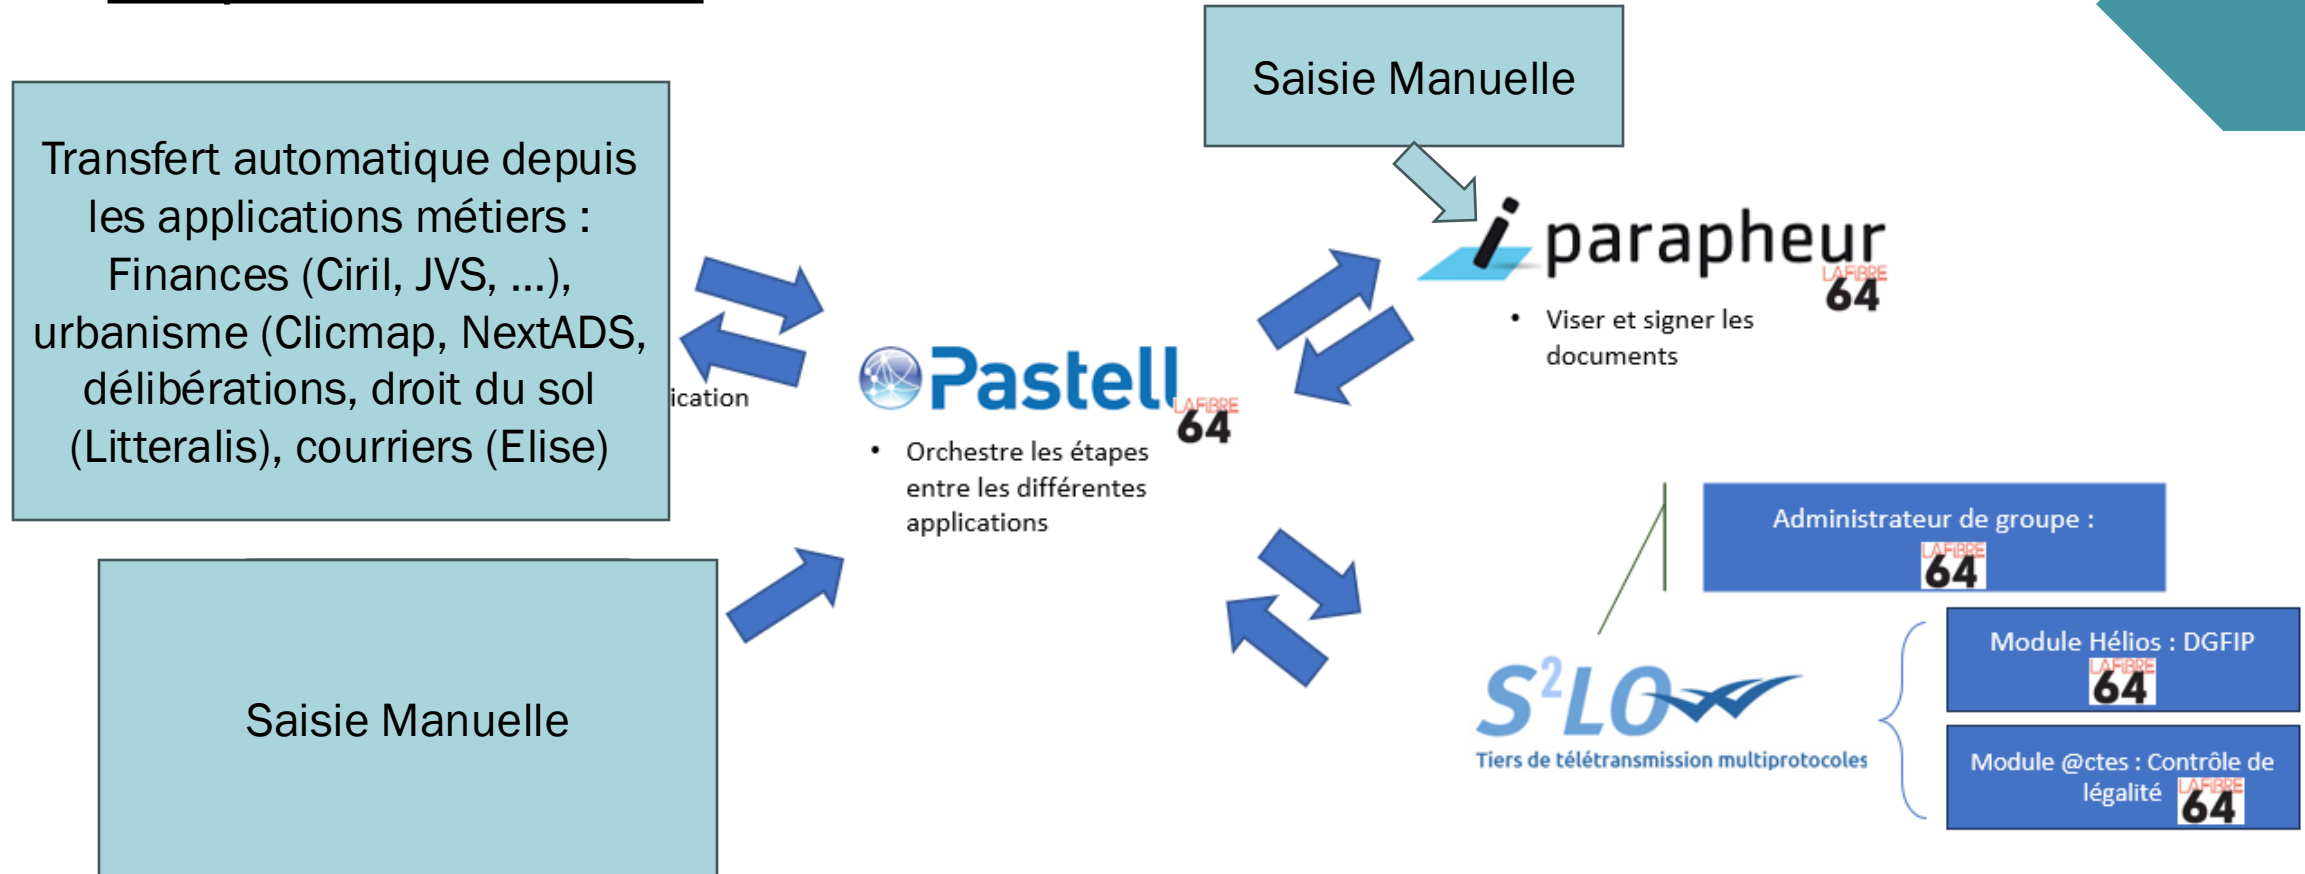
Saisie Manuelle

Transfert automatique depuis les applications métiers : Finances (Ciril, JVS, ...), urbanisme (Clicmap, NextADS, délibérations, droit du sol (Litteralis), courriers (Elise)

ication

Pastell LAFIBRE 64

• Orchestre les étapes entre les différentes applications

i parapheur LAFIBRE 64

• Viser et signer les documents

Saisie Manuelle

Administrateur de groupe : LAFIBRE 64

Module Hélios : DGFIP LAFIBRE 64

Module @ctes : Contrôle de légalité LAFIBRE 64

$S^2LO$

Tiers de télétransmission multiprotocoles